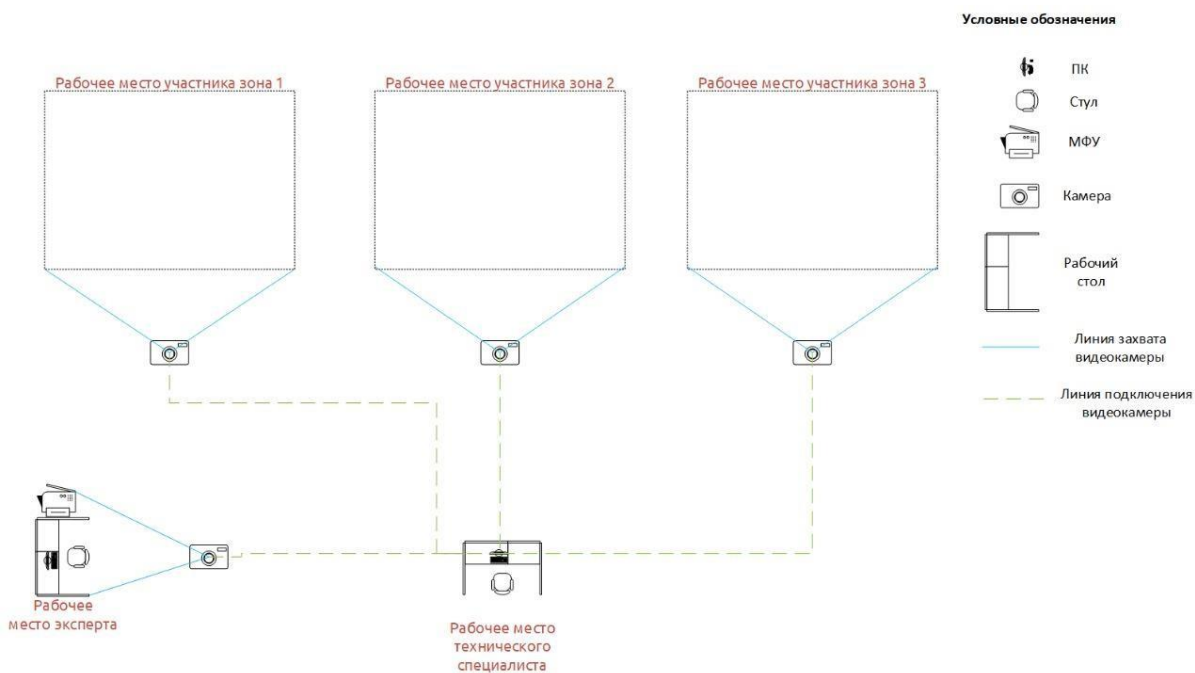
Рабочее место участника зона 1

Рабочее место участника зона 2

Рабочее место участника зона 3

Условные обозначения

ПК

Стул

МФУ

Камера

Рабочий стол

Линия захвата видеокамеры

Линия подключения видеокамеры

Рабочее место эксперта

Рабочее место технического специалиста